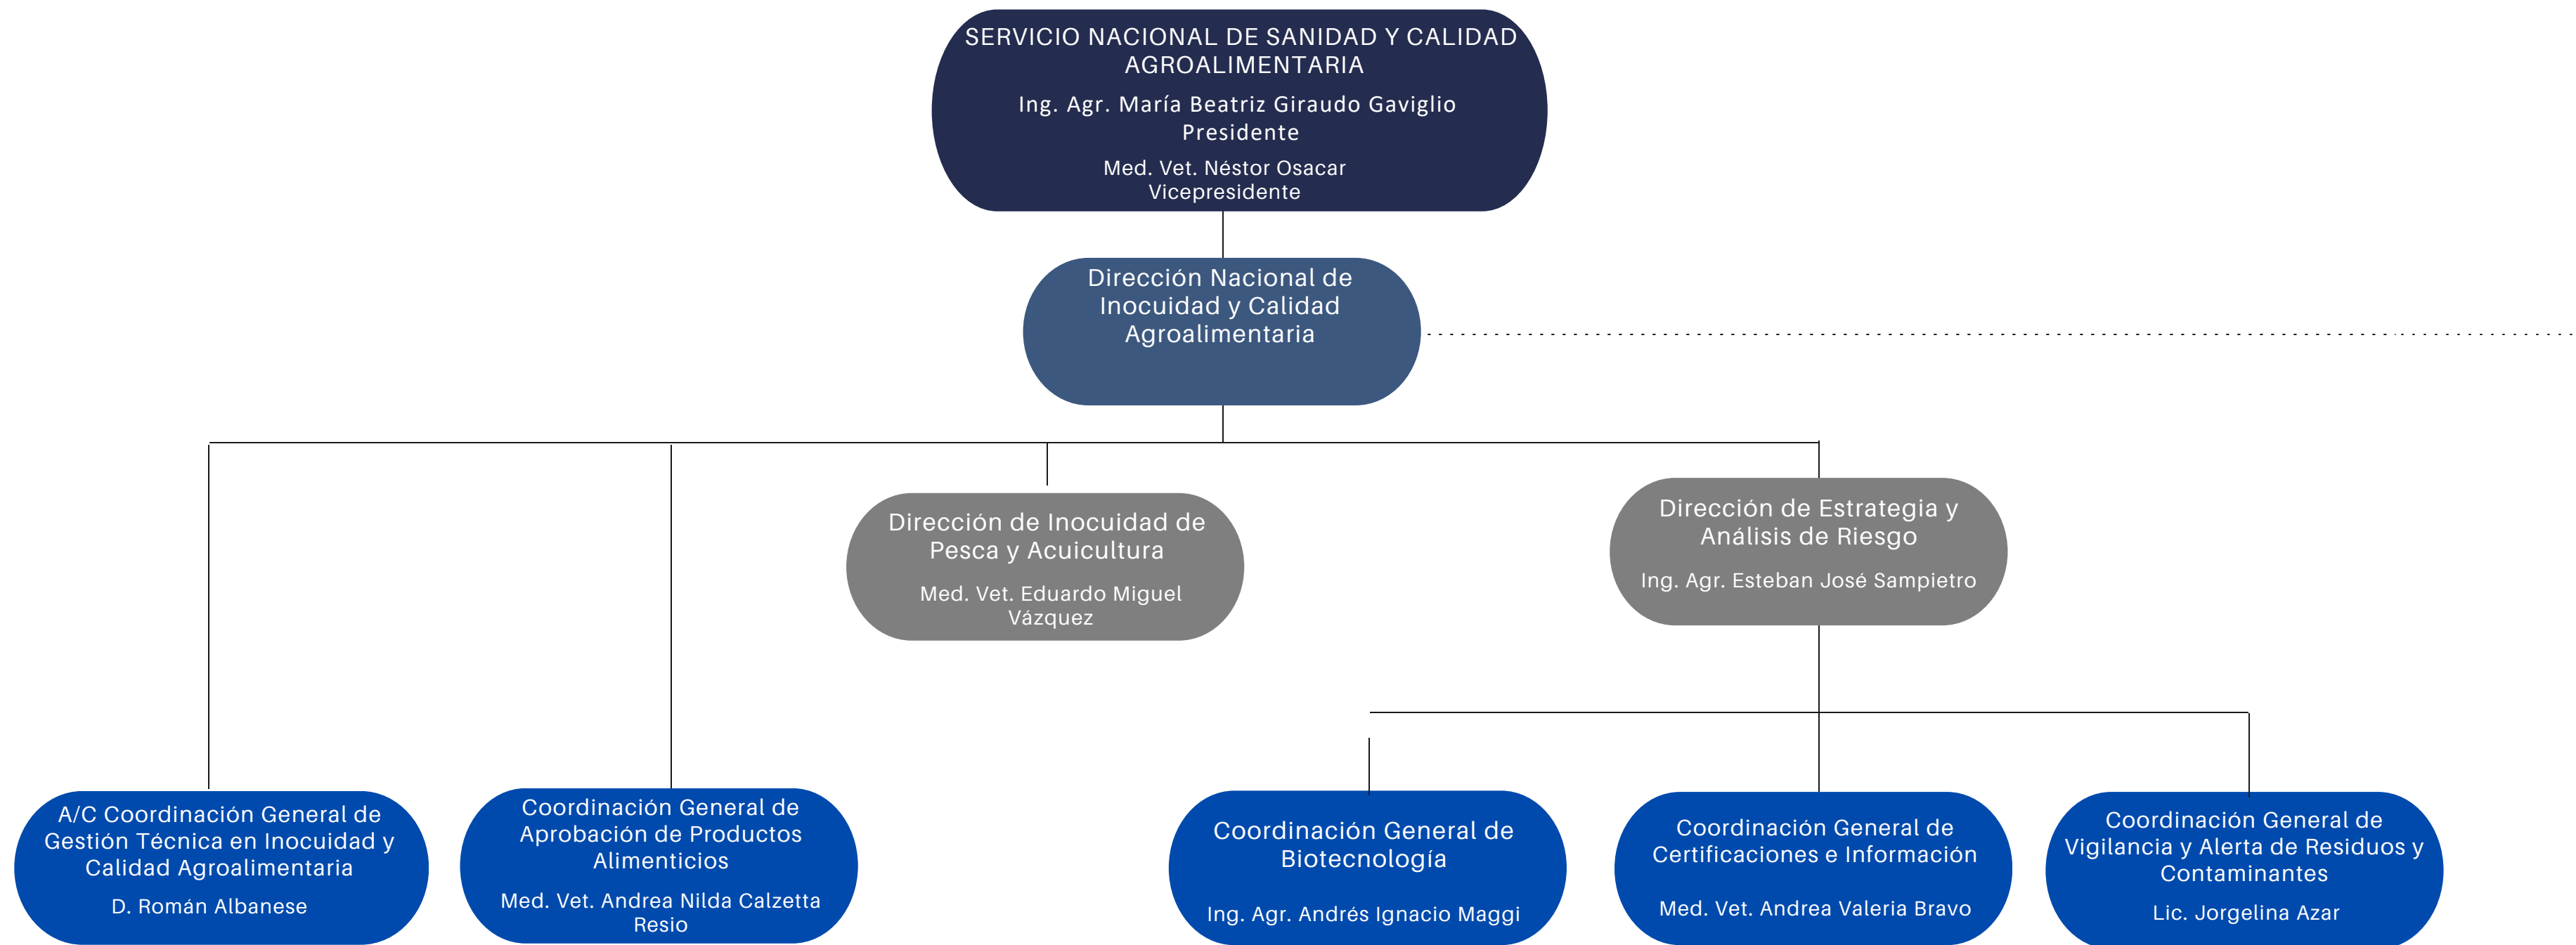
SERVICIO NACIONAL DE SANIDAD Y CALIDAD AGROALIMENTARIA

Ing. Agr. María Beatriz Giraudo Gaviglio
Presidente

Med. Vet. Néstor Osacar
Vicepresidente

Dirección Nacional de Inocuidad y Calidad Agroalimentaria

Dirección de Inocuidad de Pesca y Acuicultura

Med. Vet. Eduardo Miguel Vázquez

Dirección de Estrategia y Análisis de Riesgo

Ing. Agr. Esteban José Sampietro

A/C Coordinación General de Gestión Técnica en Inocuidad y Calidad Agroalimentaria

D. Román Albanese

Coordinación General de Aprobación de Productos Alimenticios

Med. Vet. Andrea Nilda Calzetta Resio

Coordinación General de Biotecnología

Ing. Agr. Andrés Ignacio Maggi

Coordinación General de Certificaciones e Información

Med. Vet. Andrea Valeria Bravo

Coordinación General de Vigilancia y Alerta de Residuos y Contaminantes

Lic. Jorgelina Azar